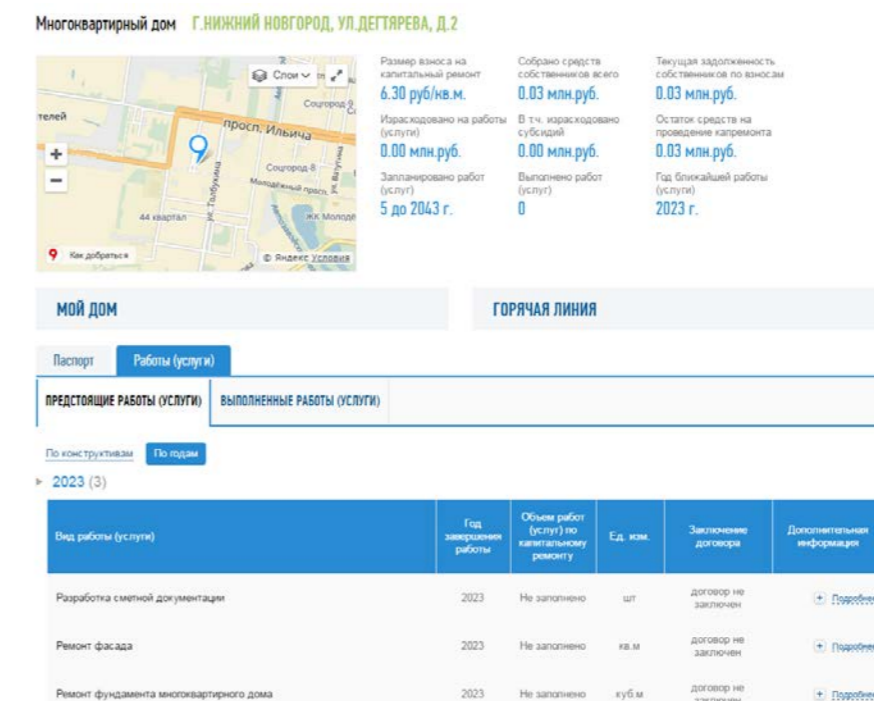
Многоквартирный дом Г.НИЖНИЙ НОВГОРОД, УЛ.ДЕГТЯРЕВА, Д.2

Слои
Соцгород-2
телей
просп. Ильича
Соцгород-8
Молодёжный просп.
ул. Талбухина
44 квартал
ЖК Молоде
Как добраться
© Яндекс Условия

Размер взноса на капитальный ремонт
6.30 руб/кв.м.

Собрано средств собственников всего
0.03 млн.руб.

Текущая задолженность собственников по взносам
0.03 млн.руб.

Израсходовано на работы (услуги)
0.00 млн.руб.

В т.ч. израсходовано субсидий
0.00 млн.руб.

Остаток средств на проведение капремонта
0.03 млн.руб.

Запланировано работ (услуг)
5 до 2043 г.

Выполнено работ (услуг)
0

Год ближайшей работы (услуги)
2023 г.

МОЙ ДОМ

ГОРЯЧАЯ ЛИНИЯ

Паспорт
Работы (услуги)

ПРЕДСТОЯЩИЕ РАБОТЫ (УСЛУГИ)
ВЫПОЛНЕННЫЕ РАБОТЫ (УСЛУГИ)

По конструктивам
По годам

2023 (3)

| Вид работы (услуги) | Год завершения работы | Объем работ (услуг) по капитальному ремонту | Ед. изм. | Заключение договора | Дополнительная информация |
|---|---|---|---|---|---|
| Разработка сметной документации | 2023 | Не заполнено | шт | договор не заключен | + Подробне |
| Ремонт фасада | 2023 | Не заполнено | кв.м | договор не заключен | + Подробне |
| Ремонт фундамента многоквартирного дома | 2023 | Не заполнено | куб.м | договор не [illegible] | + Подробне |